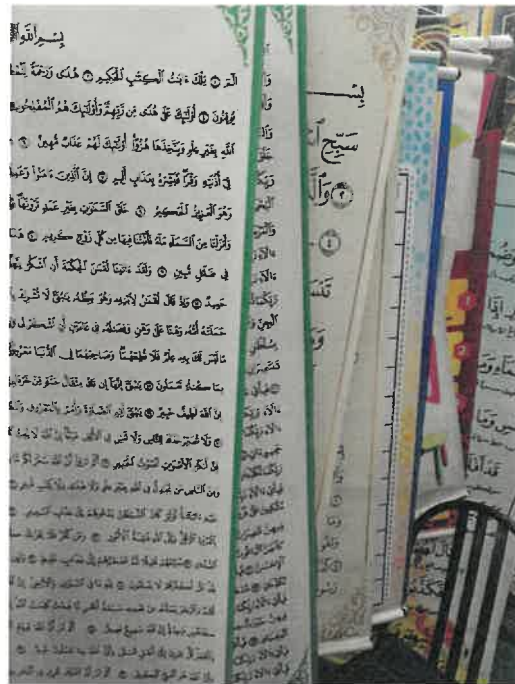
بِسْمِ اللَّهِ

الٓمٓ ۝ تِلْكَ ءَايَٰتُ ٱلْكِتَٰبِ ٱلْحَكِيمِ ۝ هُدًى وَرَحْمَةً لِّلْمُحْسِنِينَ ۝ ٱلَّذِينَ يُقِيمُونَ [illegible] يُوقِنُونَ ۝ أُو۟لَٰٓئِكَ عَلَىٰ هُدًى مِّن رَّبِّهِمْ ۖ وَأُو۟لَٰٓئِكَ هُمُ ٱلْمُفْلِحُونَ

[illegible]

بِغَيْرِ عِلْمٍ وَيَتَّخِذَهَا هُزُوًا ۚ أُو۟لَٰٓئِكَ لَهُمْ عَذَابٌ مُّهِينٌ ۝

فِىٓ أُذُنَيْهِ وَقْرًا ۖ فَبَشِّرْهُ بِعَذَابٍ أَلِيمٍ ۝ إِنَّ ٱلَّذِينَ ءَامَنُوا۟ وَعَمِلُوا۟

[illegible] ٱلْعَزِيزُ ٱلْحَكِيمُ ۝ خَلَقَ ٱلسَّمَٰوَٰتِ بِغَيْرِ عَمَدٍ تَرَوْنَهَا

وَأَنزَلْنَا مِنَ ٱلسَّمَآءِ مَآءً فَأَنۢبَتْنَا فِيهَا مِن كُلِّ زَوْجٍ كَرِيمٍ ۝ هَٰذَا

فِى ضَلَٰلٍ مُّبِينٍ ۝ وَلَقَدْ ءَاتَيْنَا لُقْمَٰنَ ٱلْحِكْمَةَ أَنِ ٱشْكُرْ

حَمِيدٌ ۝ وَإِذْ قَالَ لُقْمَٰنُ لِٱبْنِهِۦ وَهُوَ يَعِظُهُۥ يَٰبُنَىَّ لَا تُشْرِكْ

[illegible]

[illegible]

بِمَا كُنتُمْ تَعْمَلُونَ ۝ يَٰبُنَىَّ إِنَّهَآ إِن تَكُ مِثْقَالَ حَبَّةٍ مِّنْ خَرْدَلٍ

إِنَّ ٱللَّهَ لَطِيفٌ خَبِيرٌ ۝ يَٰبُنَىَّ أَقِمِ ٱلصَّلَوٰةَ وَأْمُرْ بِٱلْمَعْرُوفِ وَٱنْهَ

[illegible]

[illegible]

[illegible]

سَبِّحِ ٱسْمَ

وَٱل

تَبَٰرَكَ

وَ

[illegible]